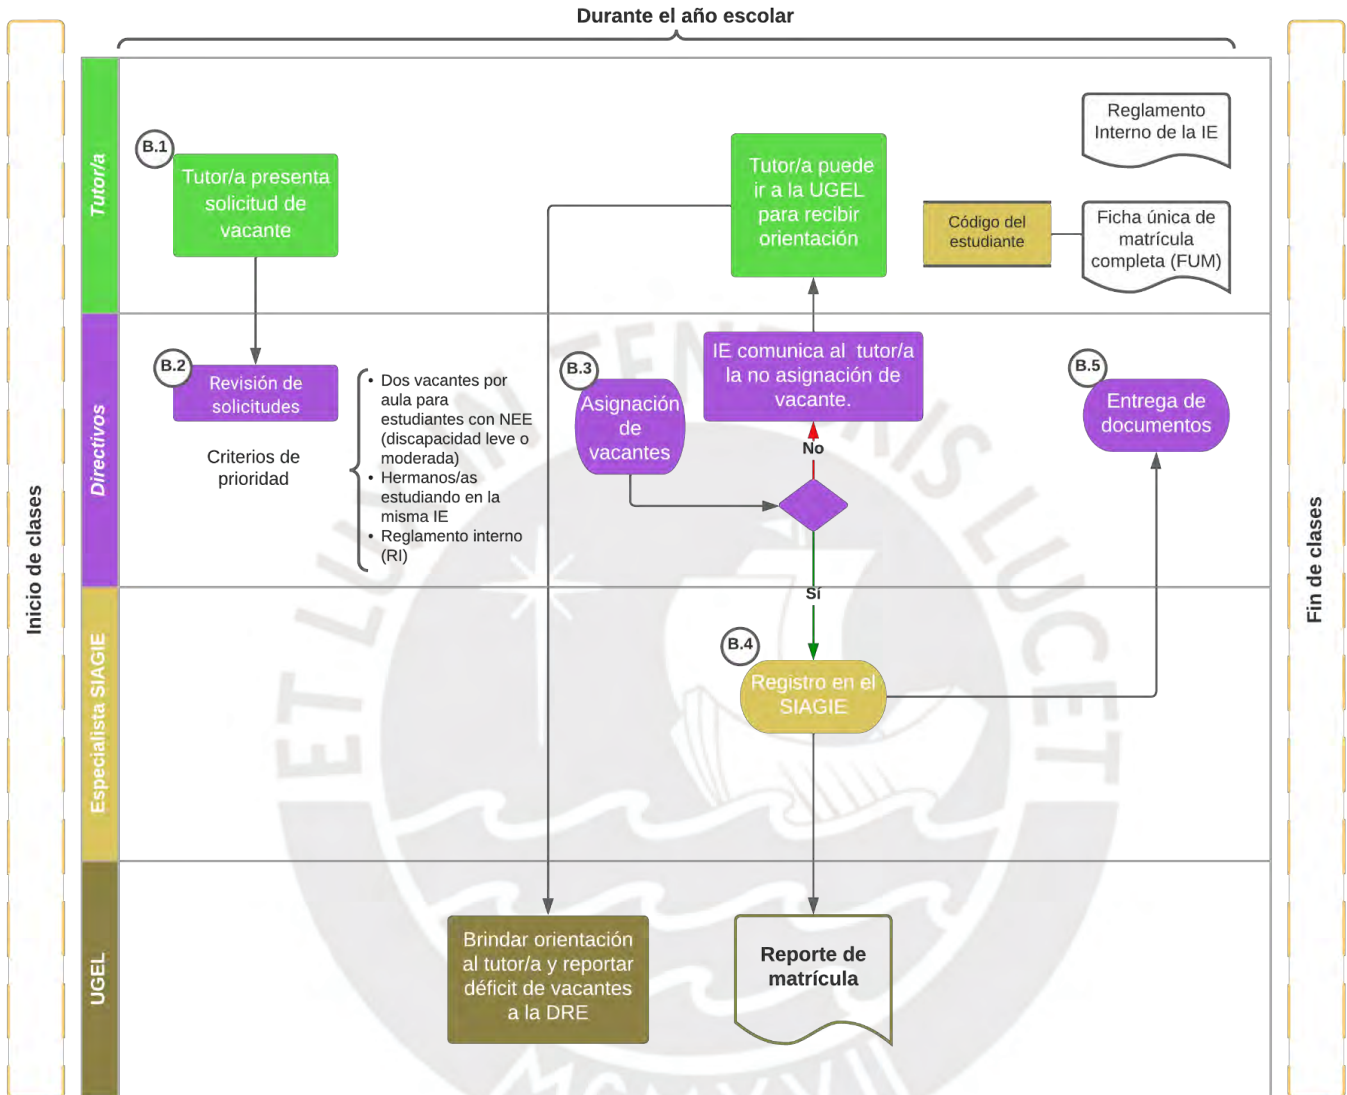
Durante el año escolar

Inicio de clases

Fin de clases

Tutor/a

Directivos

Especialista SIAGIE

UGEL

B.1

Tutor/a presenta solicitud de vacante

Tutor/a puede ir a la UGEL para recibir orientación

Reglamento Interno de la IE

Código del estudiante

Ficha única de matrícula completa (FUM)

B.2

Revisión de solicitudes

Criterios de prioridad

- Dos vacantes por aula para estudiantes con NEE (discapacidad leve o moderada)
- Hermanos/as estudiando en la misma IE
- Reglamento interno (RI)

B.3

Asignación de vacantes

IE comunica al tutor/a la no asignación de vacante.

No

Sí

B.5

Entrega de documentos

B.4

Registro en el SIAGIE

Brindar orientación al tutor/a y reportar déficit de vacantes a la DRE

Reporte de matrícula